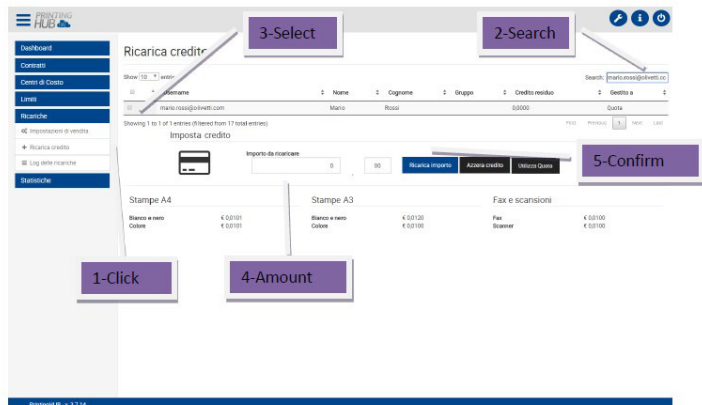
PRINTING HUB

Dashboard
Contratti
Centri di Costo
Limiti
Ricariche
Impostazioni di vendita
+ Ricarica credito
Log delle ricariche
Statistiche

Ricarica credito

3-Select

2-Search

Show 10 entries

Search: mario.rossi@olivetti.cc

| | Username | Nome | Cognome | Gruppo | Credito residuo | Gestito a |
|---|---|---|---|---|---|---|
| | mario.rossi@olivetti.com | Mario | Rossi | | 0,0000 | Quota |

Showing 1 to 1 of 1 entries (filtered from 17 total entries)

First Previous 1 Next Last

Imposta credito

Importo da ricaricare

0 , 00

Ricarica importo Azzera credito Utilizza Quota

5-Confirm

Stampe A4
Bianco e nero € 0,0101
Colore € 0,0101

Stampe A3
Bianco e nero € 0,0120
Colore € 0,0100

Fax e scansioni
Fax € 0,0100
Scanner € 0,0100

1-Click

4-Amount

PrintingHUB v. 2.7.14